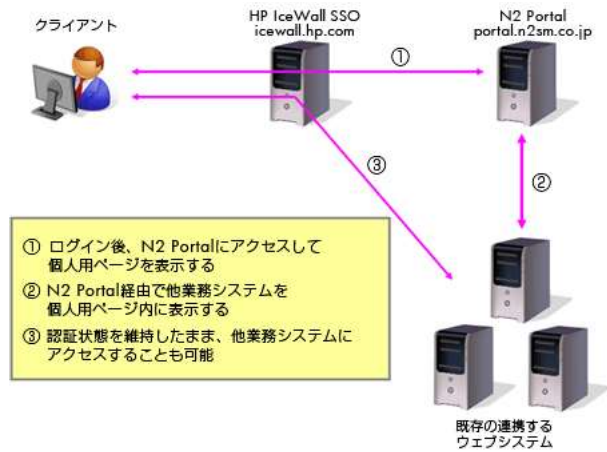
クライアント

HP IceWall SSO
icewall.hp.com

N2 Portal
portal.n2sm.co.jp

①

②

③

① ログイン後、N2 Portalにアクセスして個人用ページを表示する

② N2 Portal経由で他業務システムを個人用ページ内に表示する

③ 認証状態を維持したまま、他業務システムにアクセスすることも可能

既存の連携するウェブシステム